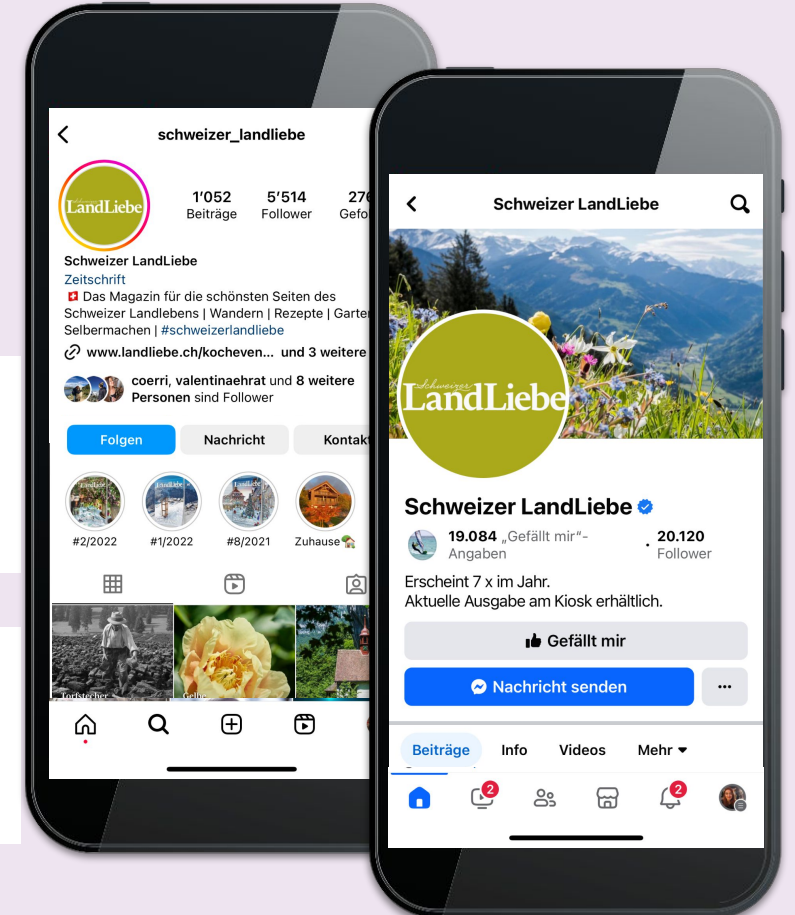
schweizer_landliebe

LandLiebe

1'052 Beiträge
5'514 Follower
27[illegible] Gefo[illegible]

Schweizer LandLiebe
Zeitschrift
🇨🇭 Das Magazin für die schönsten Seiten des Schweizer Landlebens | Wandern | Rezepte | Garte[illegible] Selbermachen | #schweizerlandliebe

www.landliebe.ch/kocheven... und 3 weitere

coerri, valentinaehrat und 8 weitere Personen sind Follower

Folgen
Nachricht
Kontakt

#2/2022
#1/2022
#8/2021
Zuhause

Torfstecher
Gelbe

Schweizer LandLiebe

schweizer LandLiebe

Schweizer LandLiebe

19.084 „Gefällt mir"-Angaben
20.120 Follower

Erscheint 7 x im Jahr.
Aktuelle Ausgabe am Kiosk erhältlich.

Gefällt mir
Nachricht senden
...

Beiträge
Info
Videos
Mehr

2
2